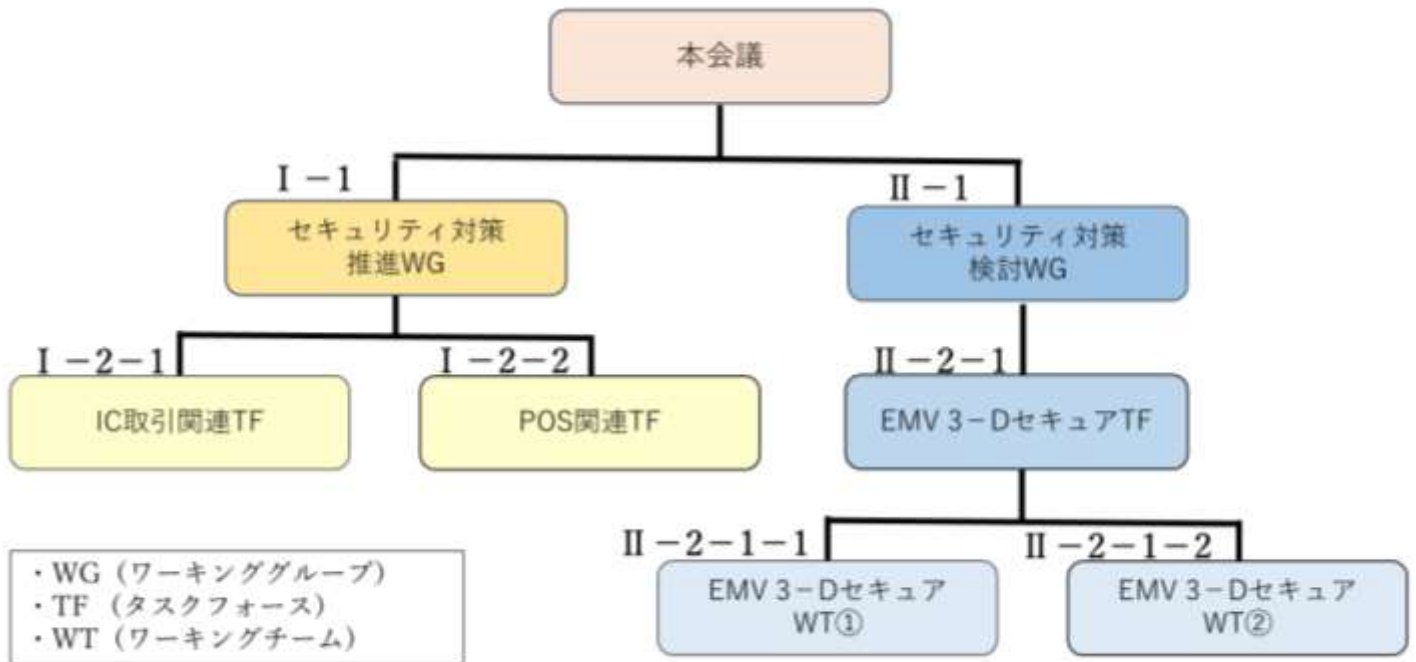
本会議

Ⅰ－1
セキュリティ対策
推進WG

Ⅱ－1
セキュリティ対策
検討WG

Ⅰ－2－1
IC取引関連TF

Ⅰ－2－2
POS関連TF

Ⅱ－2－1
EMV 3－DセキュアTF

Ⅱ－2－1－1
EMV 3－Dセキュア
WT①

Ⅱ－2－1－2
EMV 3－Dセキュア
WT②

・WG（ワーキンググループ）
・TF（タスクフォース）
・WT（ワーキングチーム）